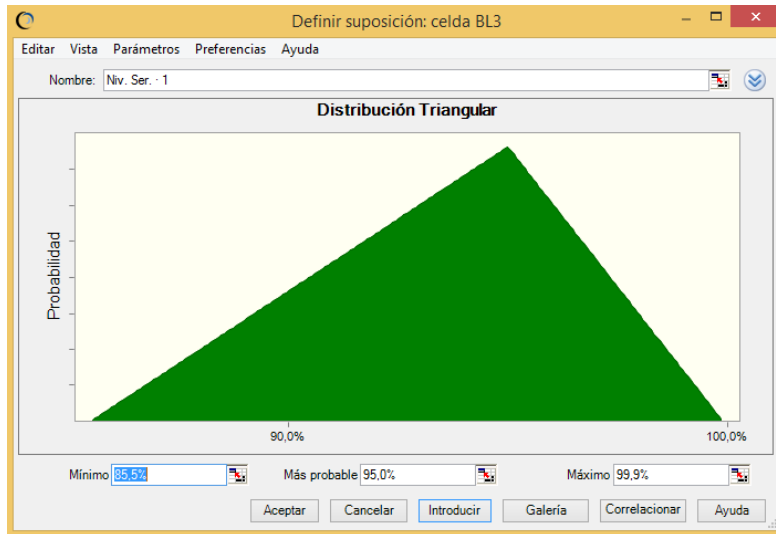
Definir suposición: celda BL3

Editar Vista Parámetros Preferencias Ayuda

Nombre: Niv. Ser. · 1

Distribución Triangular

Probabilidad

90,0%

100,0%

Mínimo 85,5%

Más probable 95,0%

Máximo 99,9%

Aceptar Cancelar Introducir Galería Correlacionar Ayuda